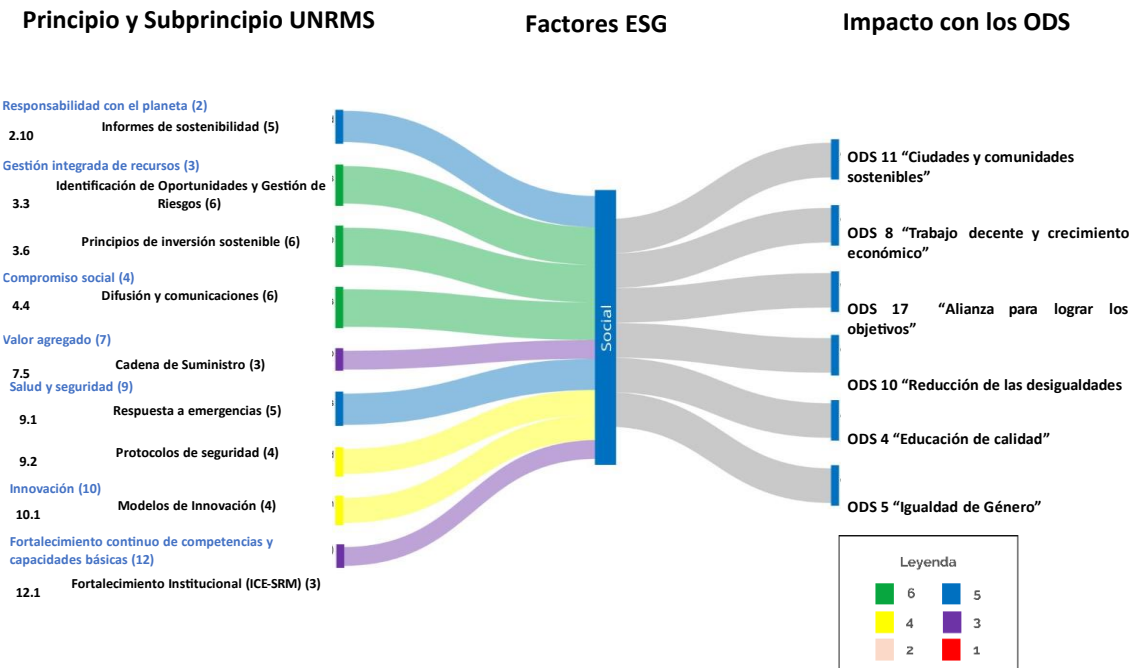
Principio y Subprincipio UNRMS

Factores ESG

Impacto con los ODS

Responsabilidad con el planeta (2)
2.10 Informes de sostenibilidad (5)

Gestión integrada de recursos (3)
3.3 Identificación de Oportunidades y Gestión de Riesgos (6)

3.6 Principios de inversión sostenible (6)

Compromiso social (4)
4.4 Difusión y comunicaciones (6)

Valor agregado (7)
7.5 Cadena de Suministro (3)

Salud y seguridad (9)
9.1 Respuesta a emergencias (5)

9.2 Protocolos de seguridad (4)

Innovación (10)
10.1 Modelos de Innovación (4)

Fortalecimiento continuo de competencias y capacidades básicas (12)
12.1 Fortalecimiento Institucional (ICE-SRM) (3)

Social

ODS 11 "Ciudades y comunidades sostenibles"

ODS 8 "Trabajo decente y crecimiento económico"

ODS 17 "Alianza para lograr los objetivos"

ODS 10 "Reducción de las desigualdades

ODS 4 "Educación de calidad"

ODS 5 "Igualdad de Género"

Leyenda
6 5
4 3
2 1